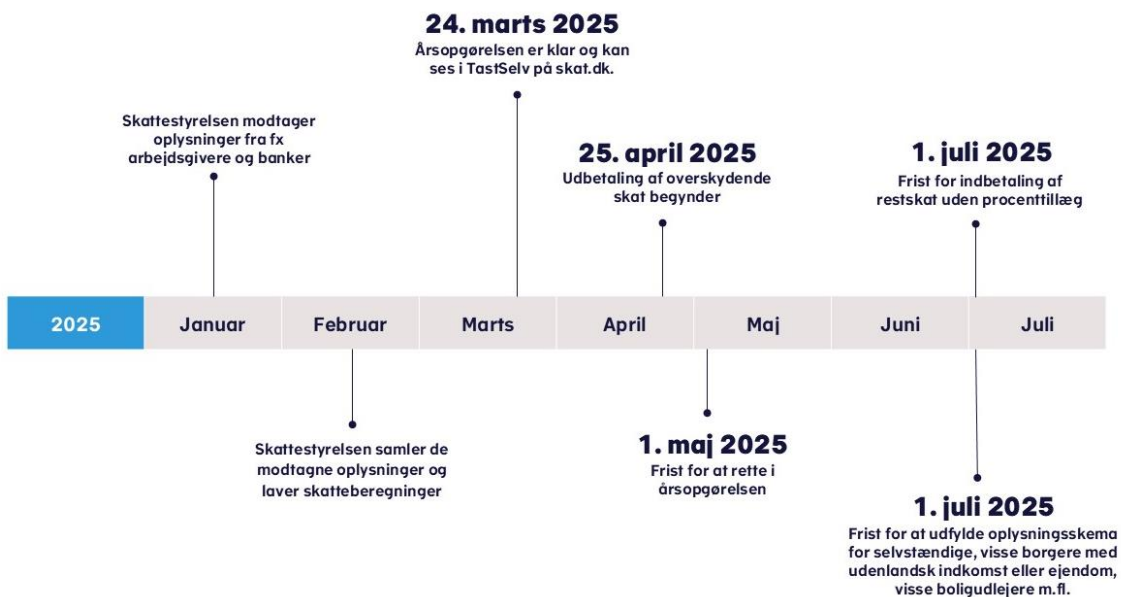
24. marts 2025
Årsopgørelsen er klar og kan ses i TastSelv på skat.dk.

Skattestyrelsen modtager oplysninger fra fx arbejdsgivere og banker

25. april 2025
Udbetaling af overskydende skat begynder

1. juli 2025
Frist for indbetaling af restskat uden procenttillæg

2025 | Januar | Februar | Marts | April | Maj | Juni | Juli

Skattestyrelsen samler de modtagne oplysninger og laver skatteberegninger

1. maj 2025
Frist for at rette i årsopgørelsen

1. juli 2025
Frist for at udfylde oplysningsskema for selvstændige, visse borgere med udenlandsk indkomst eller ejendom, visse boligudlejere m.fl.